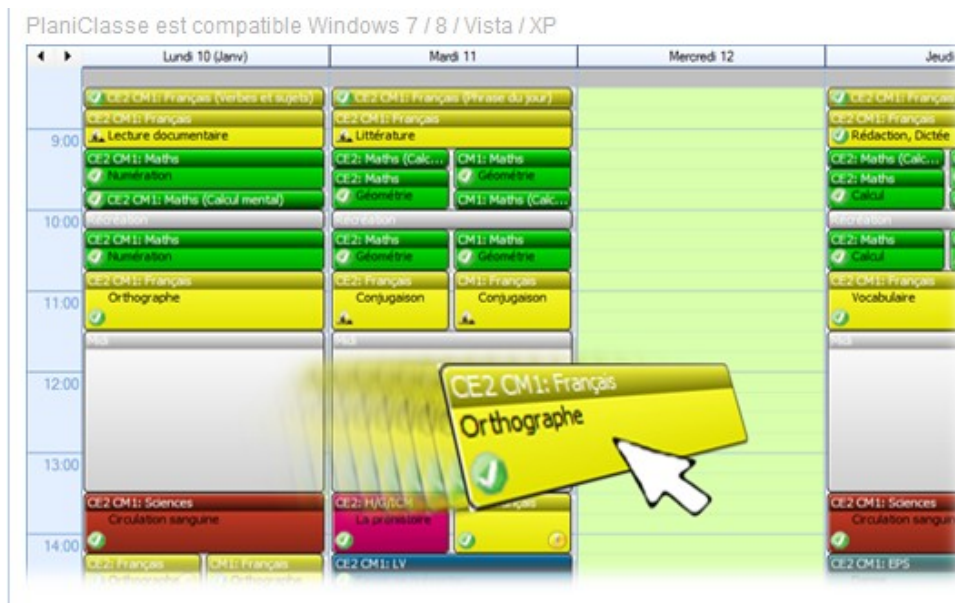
PlaniClasse est compatible Windows 7 / 8 / Vista / XP

| | Lundi 10 (Janv) | Mardi 11 | Mercredi 12 | Jeudi |
|---|---|---|---|---|

CE2 CM1: Français (Verbes et sujets)
CE2 CM1: Français
Lecture documentaire
CE2 CM1: Maths
Numération
CE2 CM1: Maths (Calcul mental)
Récréation
CE2 CM1: Maths
Numération
CE2 CM1: Français
Orthographe
Midi
CE2 CM1: Sciences
Circulation sanguine
CE2: Français
CM1: Français

CE2 CM1: Français (Phrase du jour)
CE2 CM1: Français
Littérature
CE2: Maths (Calc...
CM1: Maths
CE2: Maths
Géométrie
Géométrie
CM1: Maths (Calc...
Récréation
CE2: Maths
CM1: Maths
Géométrie
Géométrie
CE2: Français
CM1: Français
Conjugaison
Conjugaison
Midi
CE2: H/G/ICM
La préhistoire
CE2 CM1: LV

CE2 CM1: Français
CE2 CM1: Français
Rédaction, Dictée
CE2: Maths (Calc...
CE2: Maths
Calcul
Récréation
CE2: Maths
Calcul
CE2 CM1: Français
Vocabulaire
Midi
CE2 CM1: Sciences
Circulation sanguin
CE2 CM1: EPS

9:00
10:00
11:00
12:00
13:00
14:00

CE2 CM1: Français
Orthographe